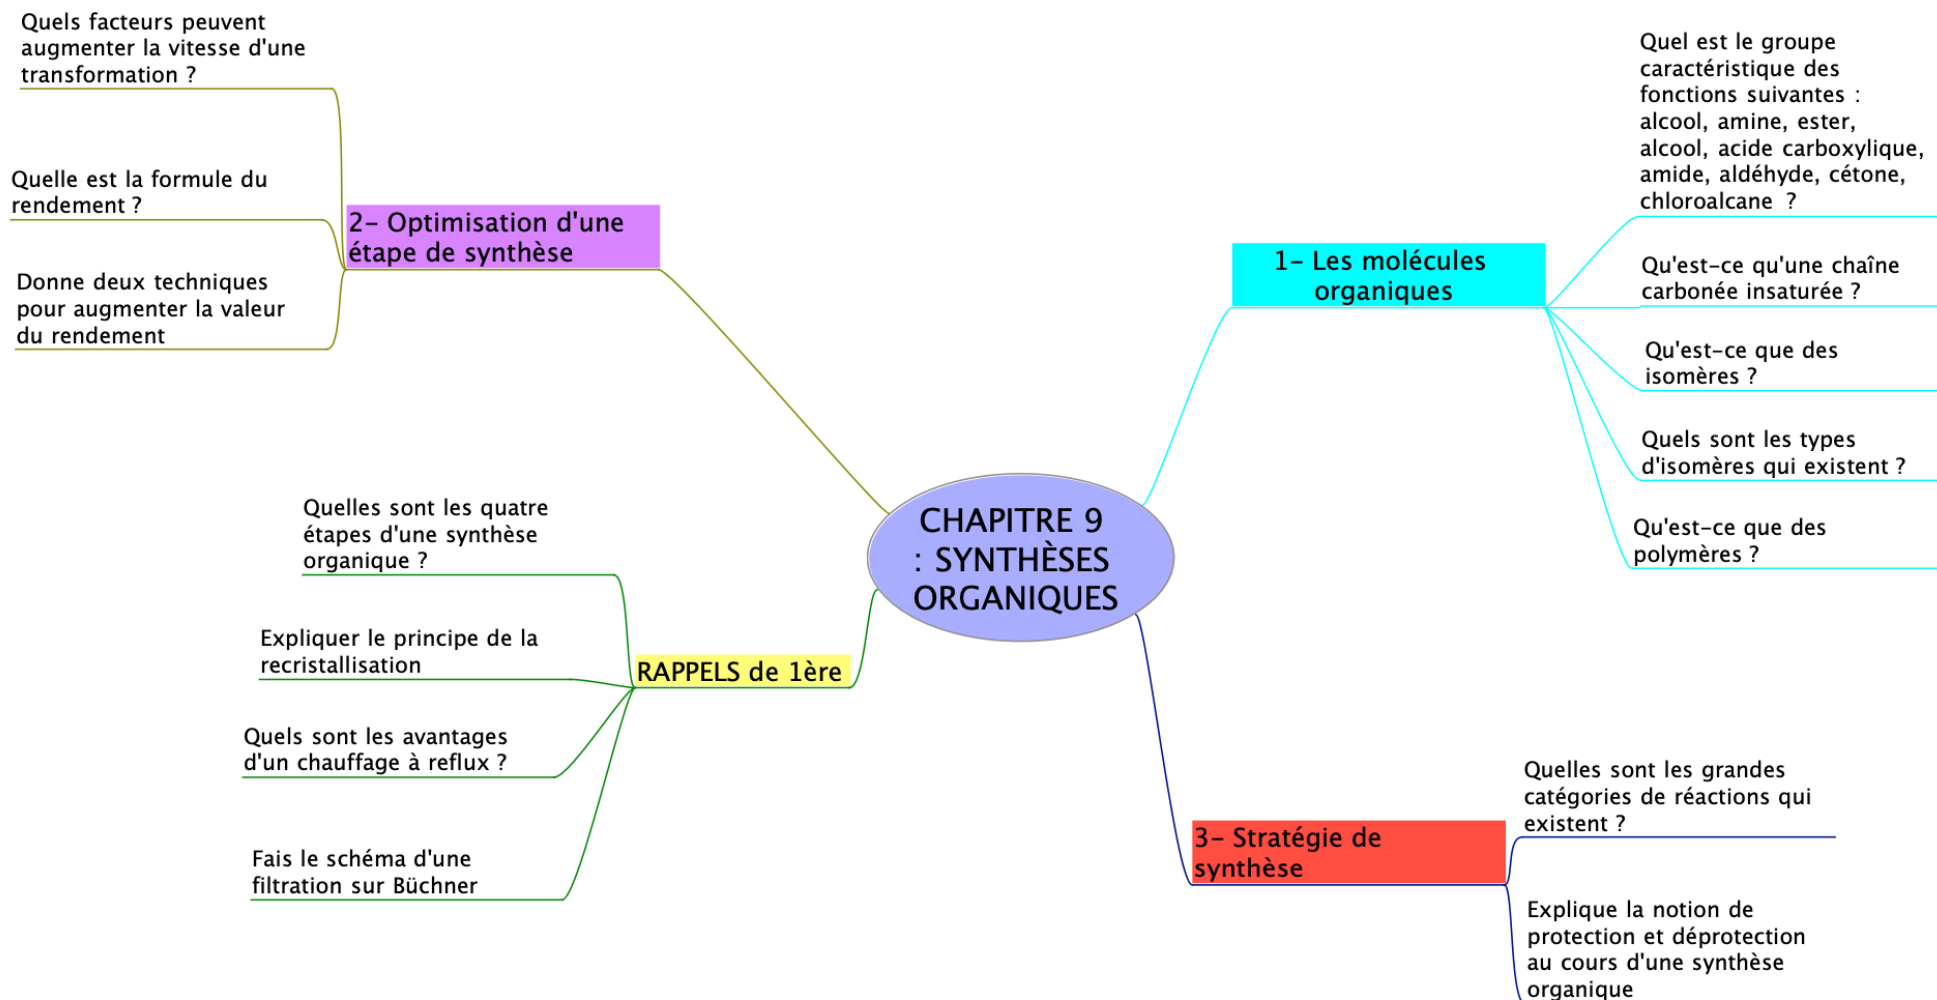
CHAPITRE 9 : SYNTHÈSES ORGANIQUES

1- Les molécules organiques

Quel est le groupe caractéristique des fonctions suivantes : alcool, amine, ester, alcool, acide carboxylique, amide, aldéhyde, cétone, chloroalcane ?

Qu'est-ce qu'une chaîne carbonée insaturée ?

Qu'est-ce que des isomères ?

Quels sont les types d'isomères qui existent ?

Qu'est-ce que des polymères ?

2- Optimisation d'une étape de synthèse

Quels facteurs peuvent augmenter la vitesse d'une transformation ?

Quelle est la formule du rendement ?

Donne deux techniques pour augmenter la valeur du rendement

RAPPELS de 1ère

Quelles sont les quatre étapes d'une synthèse organique ?

Expliquer le principe de la recristallisation

Quels sont les avantages d'un chauffage à reflux ?

Fais le schéma d'une filtration sur Büchner

3- Stratégie de synthèse

Quelles sont les grandes catégories de réactions qui existent ?

Explique la notion de protection et déprotection au cours d'une synthèse organique